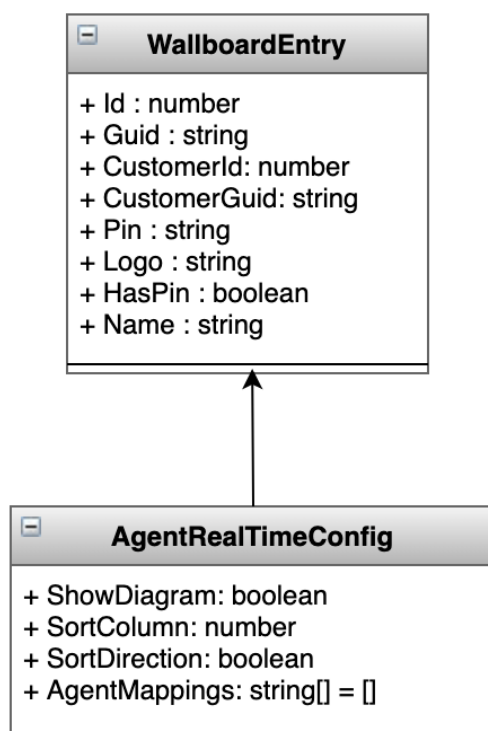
WallboardEntry

+ Id : number
+ Guid : string
+ CustomerId: number
+ CustomerGuid: string
+ Pin : string
+ Logo : string
+ HasPin : boolean
+ Name : string

AgentRealTimeConfig

+ ShowDiagram: boolean
+ SortColumn: number
+ SortDirection: boolean
+ AgentMappings: string[] = []